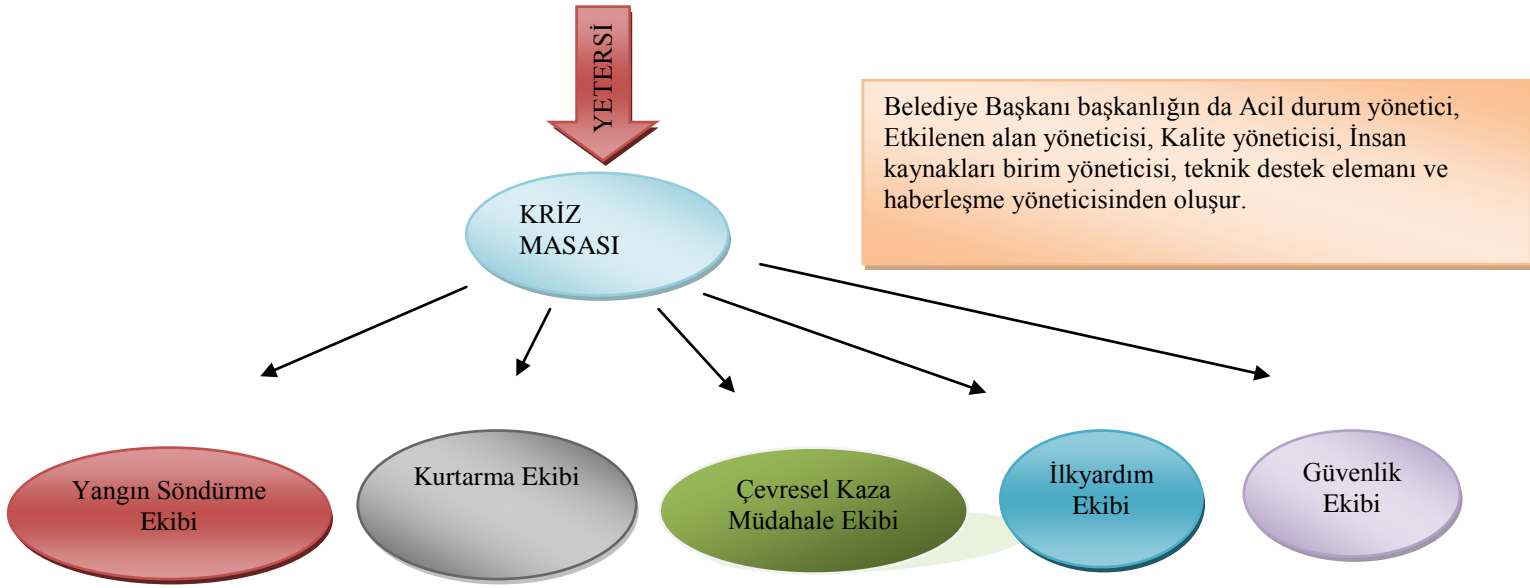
YETERSİ

Belediye Başkanı başkanlığın da Acil durum yönetici, Etkilenen alan yöneticisi, Kalite yöneticisi, İnsan kaynakları birim yöneticisi, teknik destek elemanı ve haberleşme yöneticisinden oluşur.

KRİZ MASASI

Yangın Söndürme Ekibi

Kurtarma Ekibi

Çevresel Kaza Müdahale Ekibi

İlkyardım Ekibi

Güvenlik Ekibi